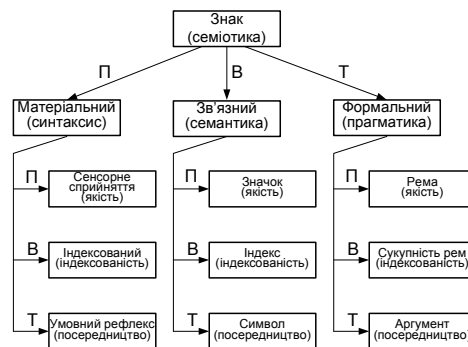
Знак (семіотика)

П

В

Т

Матеріальний (синтаксис)

Зв'язний (семантика)

Формальний (прагматика)

П

Сенсорне сприйняття (якість)

В

Індексований (індексованість)

Т

Умовний рефлекс (посередництво)

П

Значок (якість)

В

Індекс (індексованість)

Т

Символ (посередництво)

П

Рема (якість)

В

Сукупність рем (індексованість)

Т

Аргумент (посередництво)